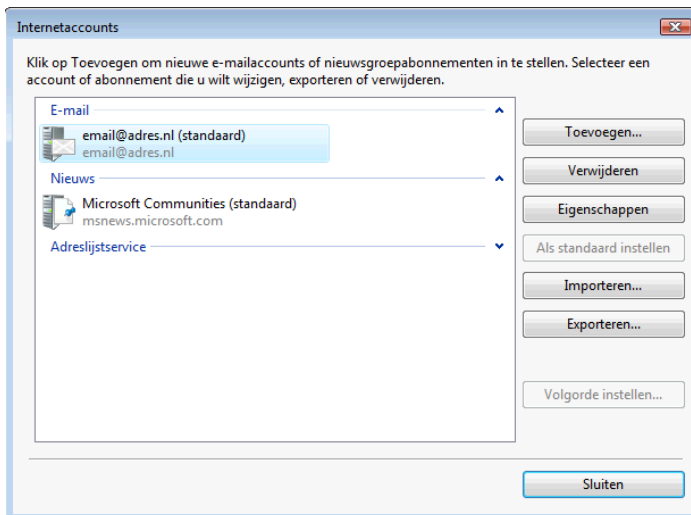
Internetaccounts

Klik op Toevoegen om nieuwe e-mailaccounts of nieuwsgroepabonnementen in te stellen. Selecteer een account of abonnement die u wilt wijzigen, exporteren of verwijderen.

E-mail
email@adres.nl (standaard)
email@adres.nl
Nieuws
Microsoft Communities (standaard)
msnews.microsoft.com
Adreslijstservice

Toevoegen...
Verwijderen
Eigenschappen
Als standaard instellen
Importeren...
Exporteren...
Volgorde instellen...
Sluiten